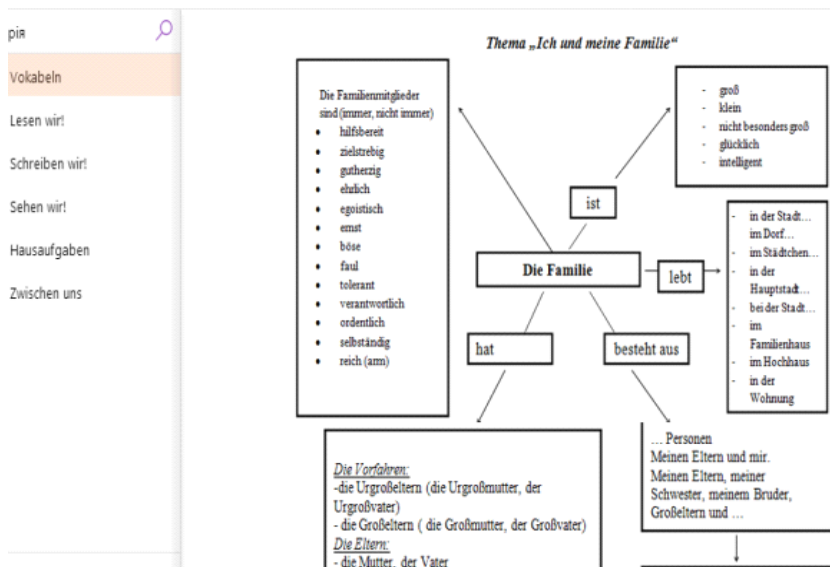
рія

Vokabeln

Lesen wir!

Schreiben wir!

Sehen wir!

Hausaufgaben

Zwischen uns

Thema „Ich und meine Familie“

Die Familienmitglieder sind (immer, nicht immer)
- hilfsbereit
- zielstrebig
- gutherzig
- ehrlich
- egoistisch
- ernst
- böse
- faul
- tolerant
- verantwortlich
- ordentlich
- selbständig
- reich (arm)

- groß
- klein
- nicht besonders groß
- glücklich
- intelligent

ist

Die Familie

lebt

- in der Stadt…
- im Dorf…
- im Städtchen…
- in der Hauptstadt…
- bei der Stadt…
- im Familienhaus
- im Hochhaus
- in der Wohnung

hat

besteht aus

Die Vorfahren:
-die Urgroßeltern (die Urgroßmutter, der Urgroßvater)
- die Großeltern ( die Großmutter, der Großvater)
Die Eltern:
- die Mutter, der Vater

… Personen
Meinen Eltern und mir.
Meinen Eltern, meiner Schwester, meinem Bruder, Großeltern und …